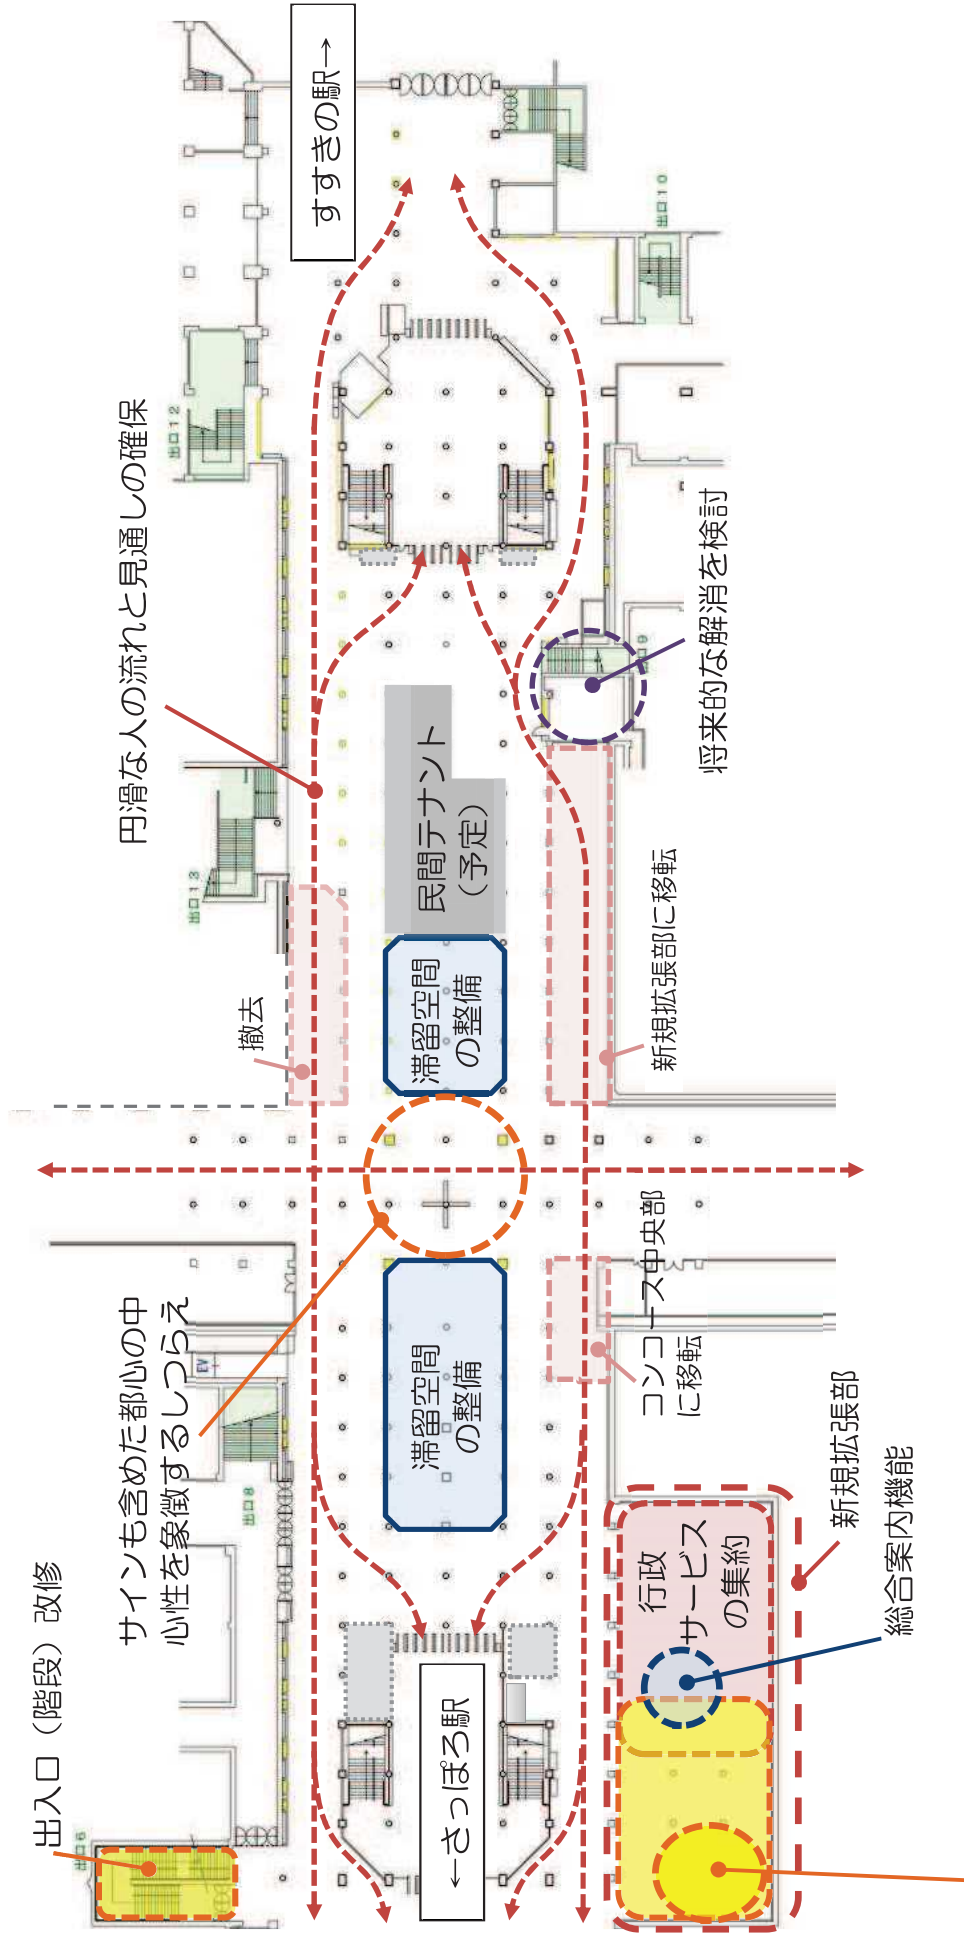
すすきの駅→

出口10

出口12

円滑な人の流れと見通しの確保

将来的な解消を検討

出口9

民間テナント（予定）

出口13

新規拡張部に移転

撤去

滞留空間の整備

サインも含めた都心の中心性を象徴するしつらえ

コンコース中央部に移転

EV

出口8

滞留空間の整備

新規拡張部

総合案内機能

行政サービスの集約

出入口（階段）改修

←さっぽろ駅

出口6